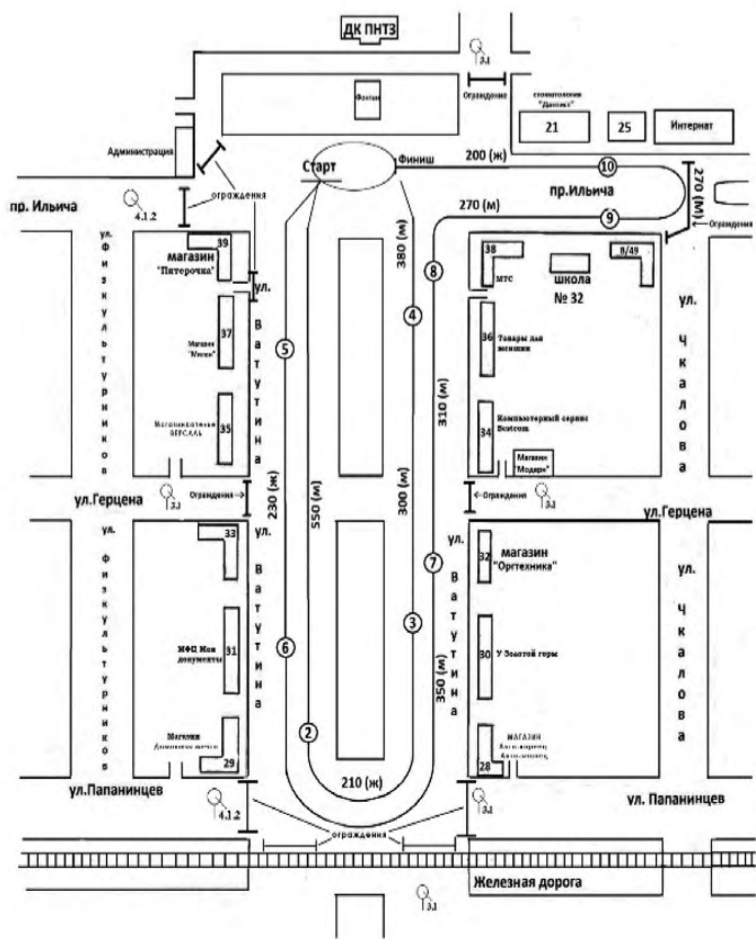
ДК ПНТЗ

3.1

Фонтан

Ограждение

стоматология "Дентал"

21

25

Интернат

Администрация

Старт

Финиш

200 (ж)

10

пр.Ильича

270 (м)

9

270 (м)

Ограждение

пр. Ильича

4.1.2

ограждения

ул. Физкультурников

39

магазин "Пятерочка"

ул. Ватутина

380 (м)

8

38

МТС

школа № 32

8/49

ул. Чкалова

37

Магазин "Мечта"

5

4

36

Товары для женщин

35

Магазин-ателье ВЕРСАЛЬ

310 (м)

34

Компьютерный сервис Экотель

Магазин "Модерн"

ул.Герцена

3.1

Ограждение

230 (ж)

300 (м)

Ограждение

3.1

ул.Герцена

ул. Физкультурников

33

550 (м)

ул. Ватутина

7

32

магазин "Оргтехника"

ул. Чкалова

31

МФЦ Мои документы

6

3

30

У Золотой горы

350 (м)

2

Магазин

29

28

МАГАЗИН

210 (ж)

ул.Папанинцев

4.1.2

3.1

ул. Папанинцев

ограждения

Железная дорога

3.1